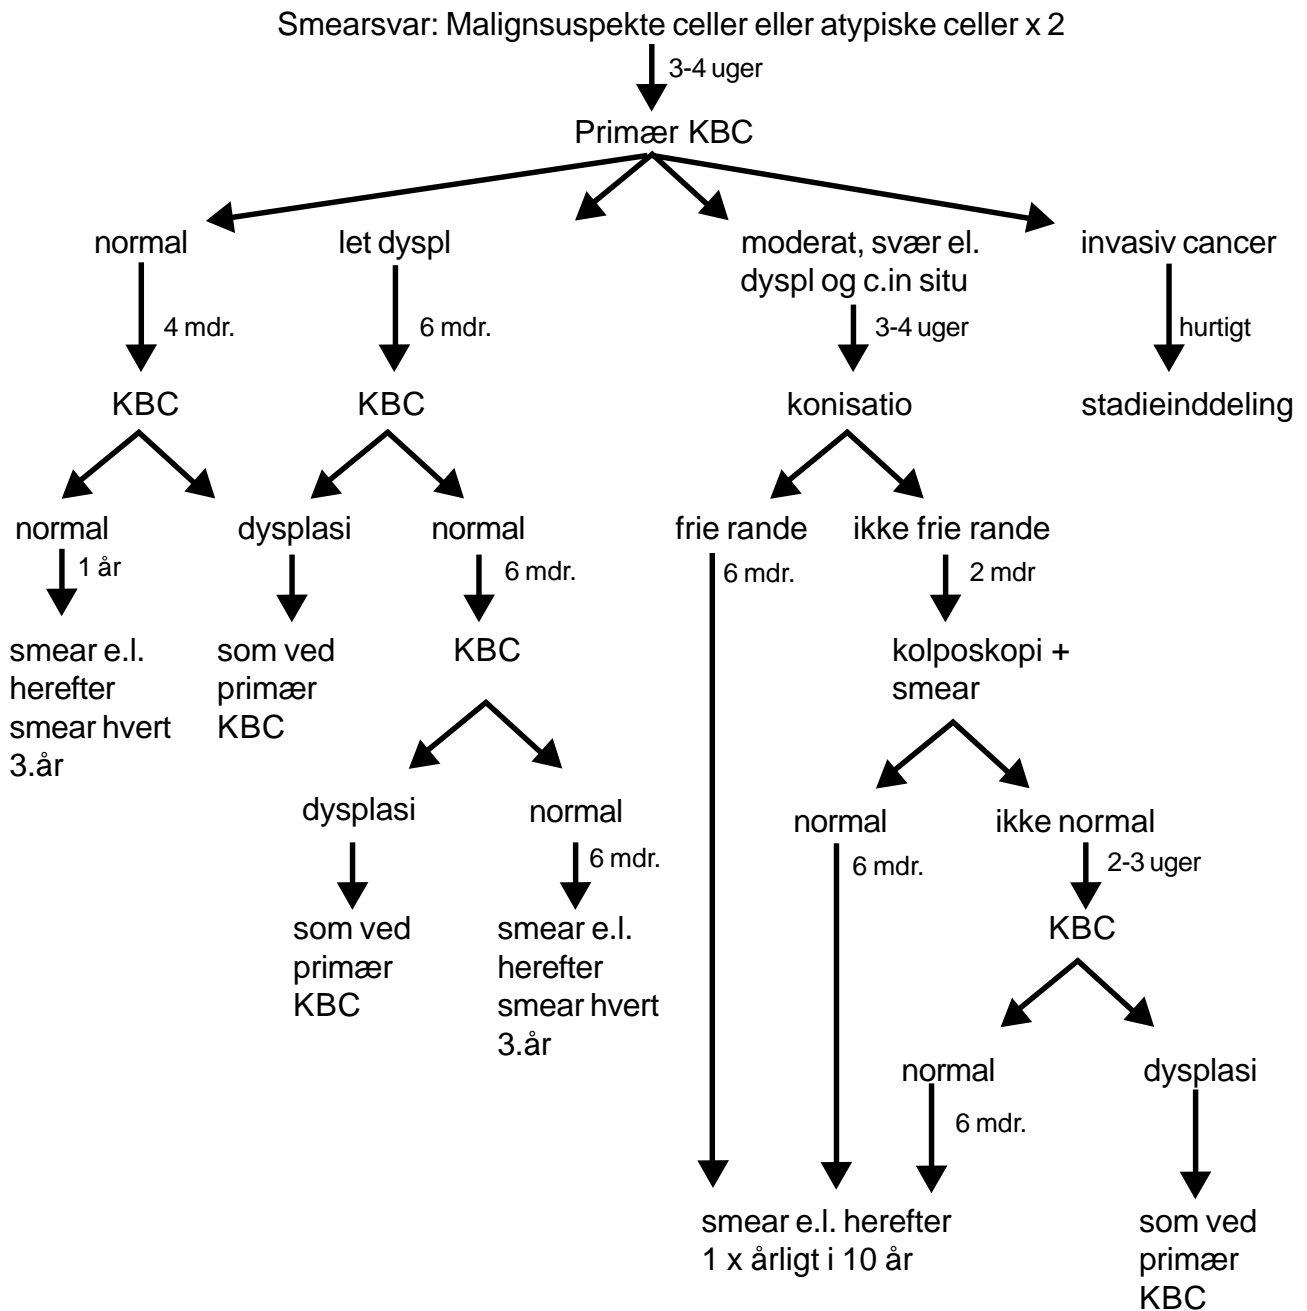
Smearsvar: Malignsuspekte celler eller atypiske celler x 2

3-4 uger

Primær KBC

normal

4 mdr.

KBC

normal

1 år

smear e.l. herefter smear hvert 3.år

dysplasi

som ved primær KBC

let dyspl

6 mdr.

KBC

normal

6 mdr.

KBC

dysplasi

som ved primær KBC

normal

6 mdr.

smear e.l. herefter smear hvert 3.år

moderat, svær el. dyspl og c.in situ

3-4 uger

konisatio

frie rande

6 mdr.

ikke frie rande

2 mdr

kolposkopi + smear

normal

6 mdr.

ikke normal

2-3 uger

KBC

normal

6 mdr.

dysplasi

som ved primær KBC

smear e.l. herefter 1 x årligt i 10 år

invasiv cancer

hurtigt

stadieinddeling